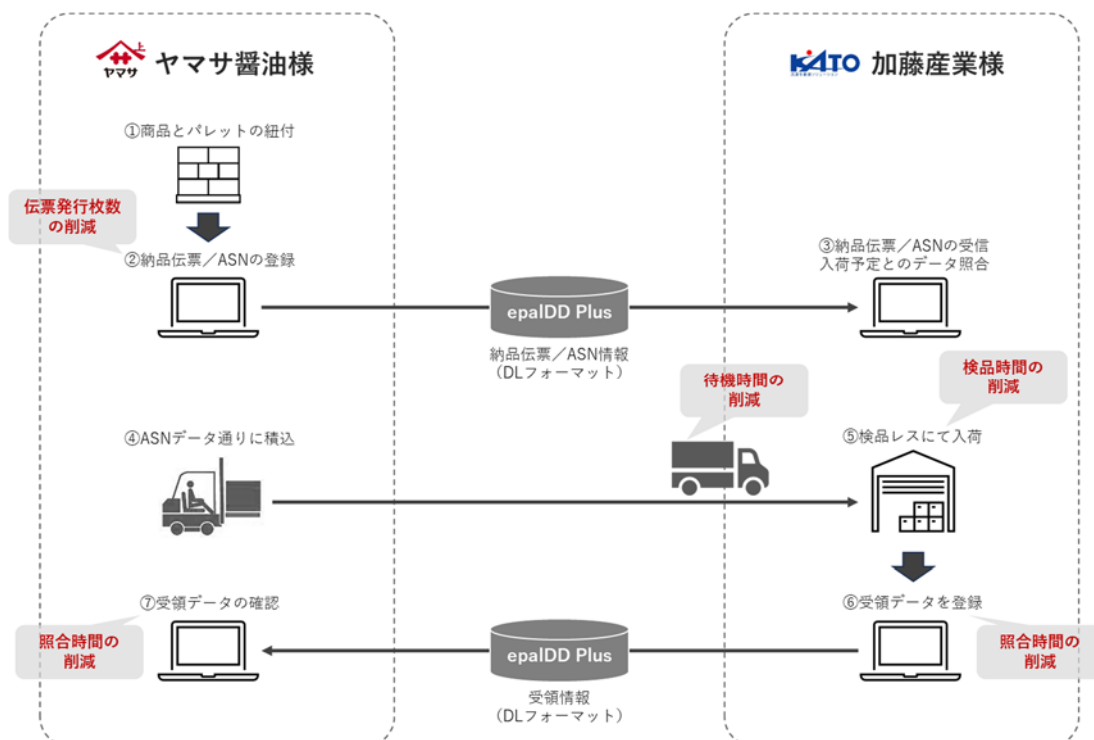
ヤマサ

ヤマサ醤油様

KATO

加藤産業様

①商品とパレットの紐付

伝票発行枚数の削減

②納品伝票／ASNの登録

epalDD Plus

納品伝票／ASN情報（DLフォーマット）

③納品伝票／ASNの受信
入荷予定とのデータ照合

待機時間の削減

検品時間の削減

④ASNデータ通りに積込

⑤検品レスにて入荷

⑦受領データの確認

⑥受領データを登録

照合時間の削減

epalDD Plus

受領情報（DLフォーマット）

照合時間の削減